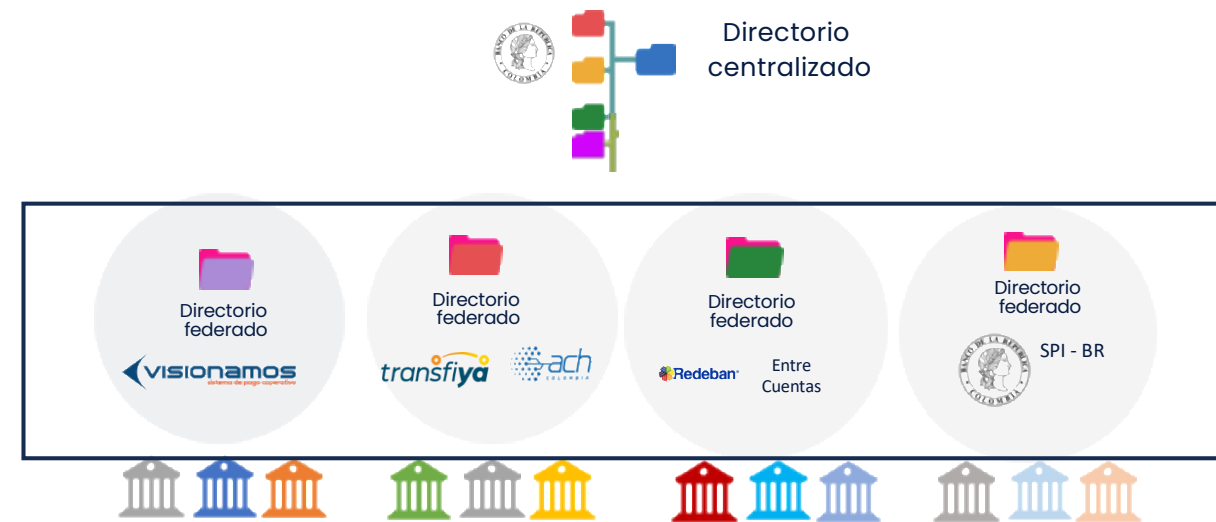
BANCO DE LA REPÚBLICA COLOMBIA

Directorio centralizado

Directorio federado

visionamos
sistema de pago cooperativo

Directorio federado

transfiya

ach COLOMBIA

Directorio federado

Redeban

Entre Cuentas

Directorio federado

BANCO DE LA REPÚBLICA COLOMBIA

SPI - BR